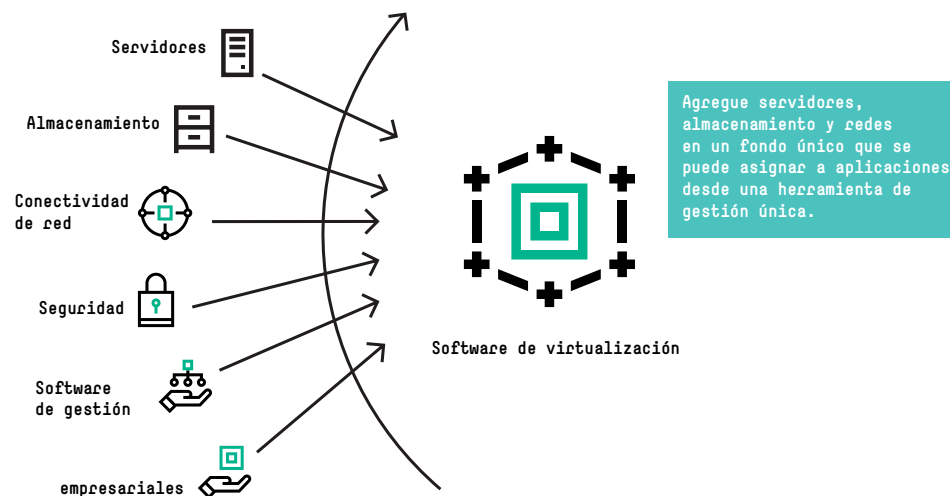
Servidores

Almacenamiento

Conectividad de red

Seguridad

Software de gestión

empresariales

Software de virtualización

Agregue servidores, almacenamiento y redes en un fondo único que se puede asignar a aplicaciones desde una herramienta de gestión única.